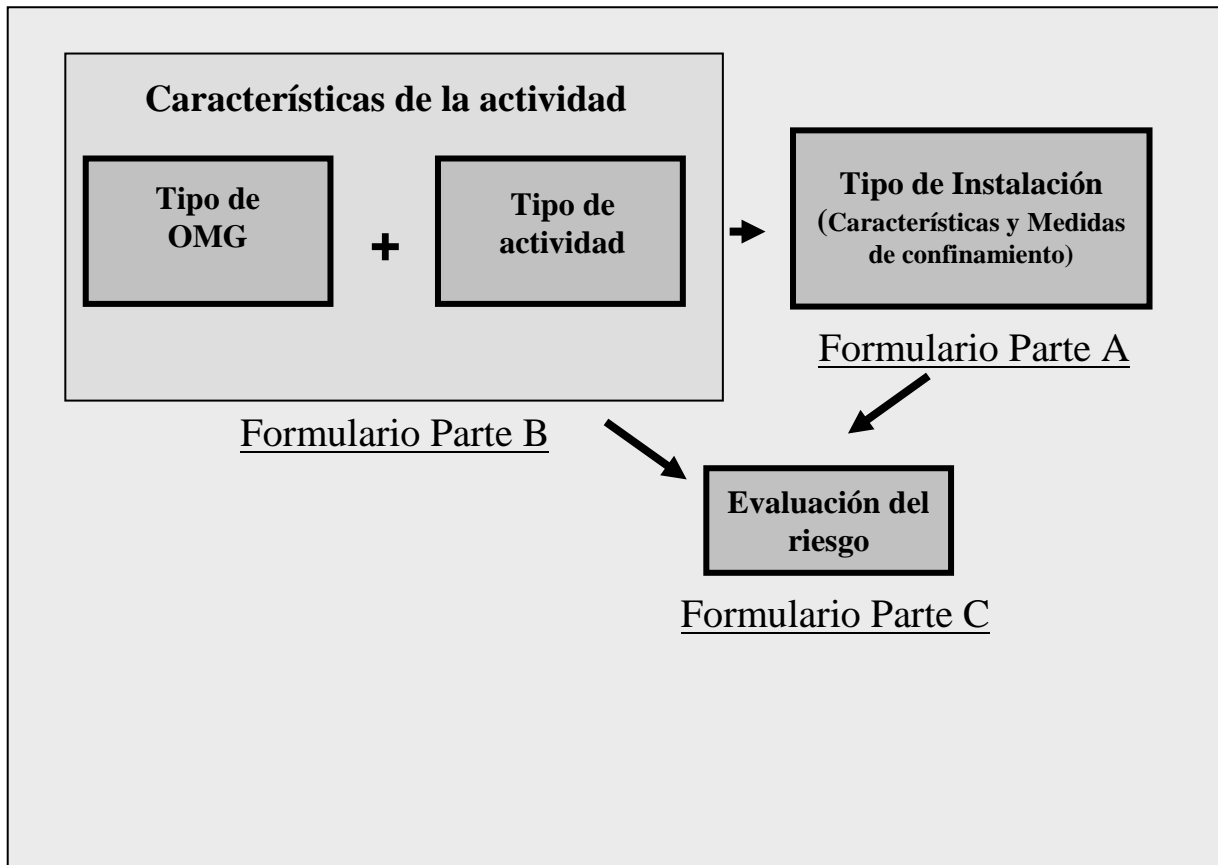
Características de la actividad

Tipo de OMG

+

Tipo de actividad

Formulario Parte B

Tipo de Instalación (Características y Medidas de confinamiento)

Formulario Parte A

Evaluación del riesgo

Formulario Parte C